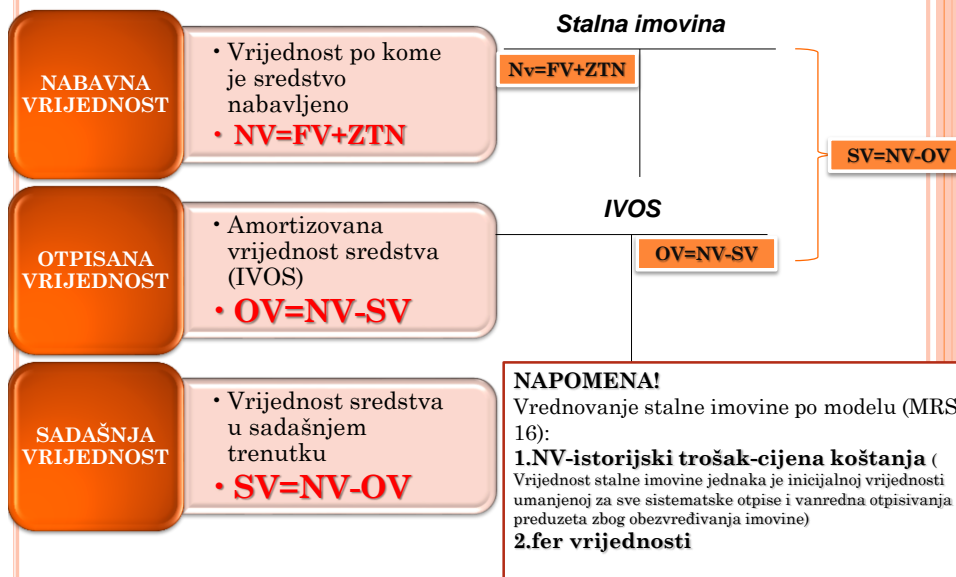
NABAVNA VRIJEDNOST

• Vrijednost po kome je sredstvo nabavljeno
• NV=FV+ZTN

OTPISANA VRIJEDNOST

• Amortizovana vrijednost sredstva (IVOS)
• OV=NV-SV

SADAŠNJA VRIJEDNOST

• Vrijednost sredstva u sadašnjem trenutku
• SV=NV-OV

Stalna imovina

Nv=FV+ZTN

IVOS

OV=NV-SV

SV=NV-OV

NAPOMENA!
Vrednovanje stalne imovine po modelu (MRS 16):
1.NV-istorijski trošak-cijena koštanja ( Vrijednost stalne imovine jednaka je inicijalnoj vrijednosti umanjenoj za sve sistematske otpise i vanredna otpisivanja preduzeta zbog obezvređivanja imovine)
2.fer vrijednosti